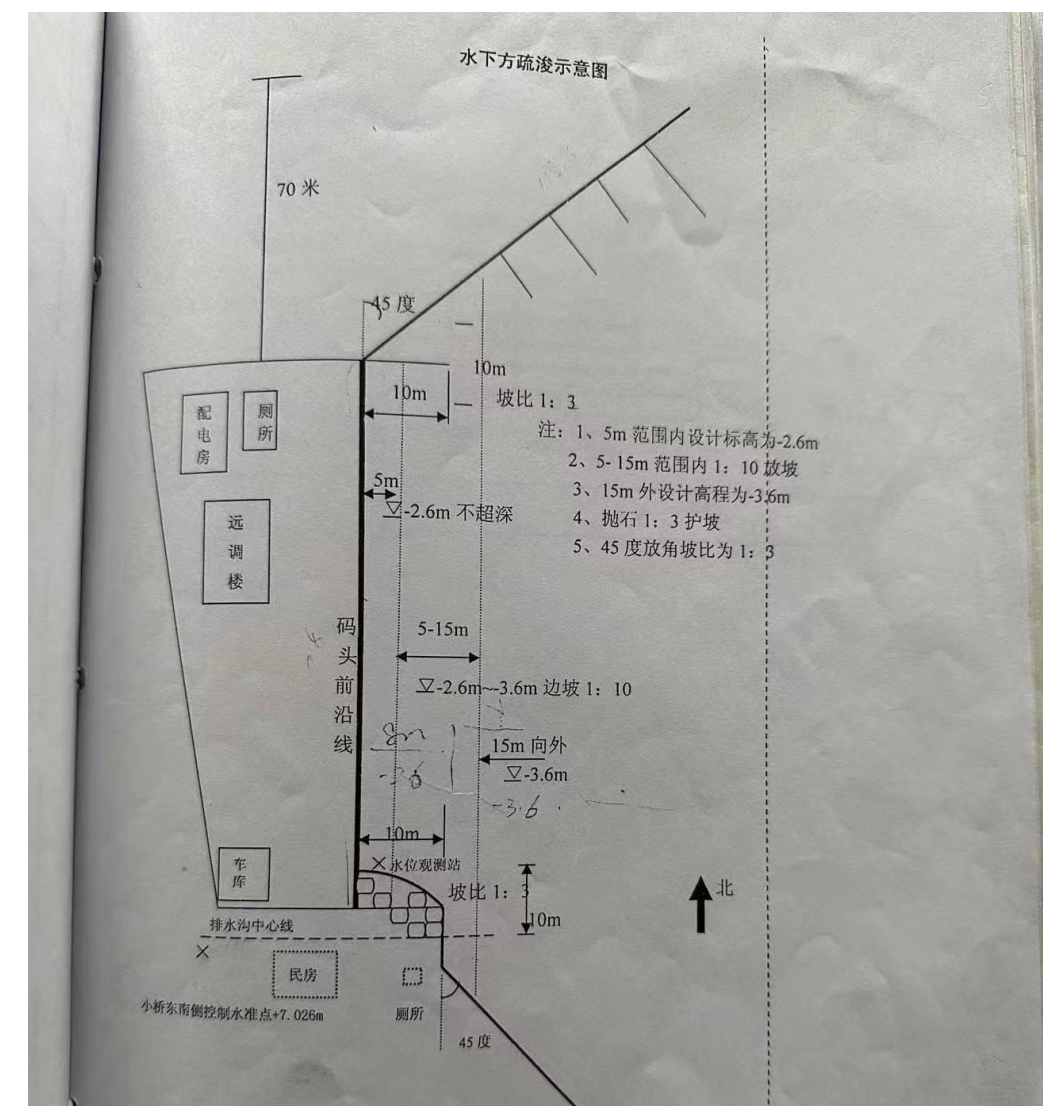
水下方疏浚示意图

70 米

45 度

10m

10m

坡比 1：3

注：1、5m 范围内设计标高为-2.6m
2、5- 15m 范围内：1：10 放坡
3、15m 外设计高程为-3.6m
4、抛石 1：3 护坡
5、45 度放角坡比为 1：3

配电房

厕所

远调楼

5m

▽-2.6m 不超深

码头前沿线

5-15m

▽-2.6m~-3.6m 边坡 1：10

8m
-3.6

15m 向外
▽-3.6m

-3.6

10m

× 水位观测站

车库

坡比 1：3

10m

北

排水沟中心线

×

民房

小桥东南侧控制水准点+7.026m

厕所

45 度